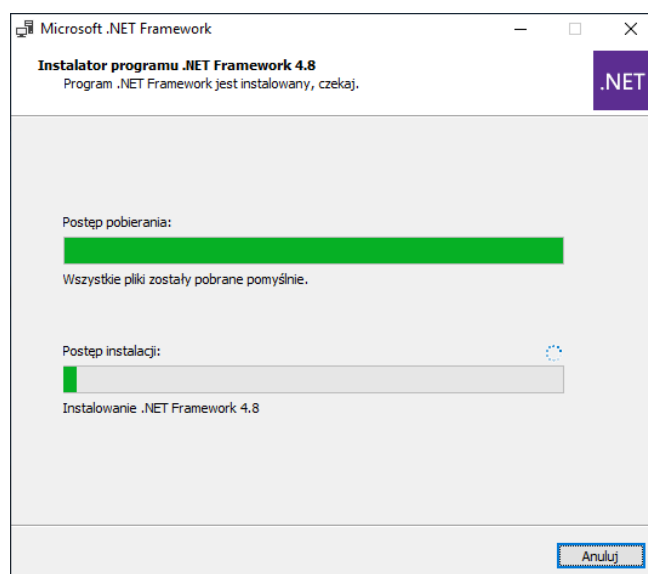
Microsoft .NET Framework

Instalator programu .NET Framework 4.8
Program .NET Framework jest instalowany, czekaj.

.NET

Postęp pobierania:

Wszystkie pliki zostały pobrane pomyślnie.

Postęp instalacji:

Instalowanie .NET Framework 4.8

Anuluj